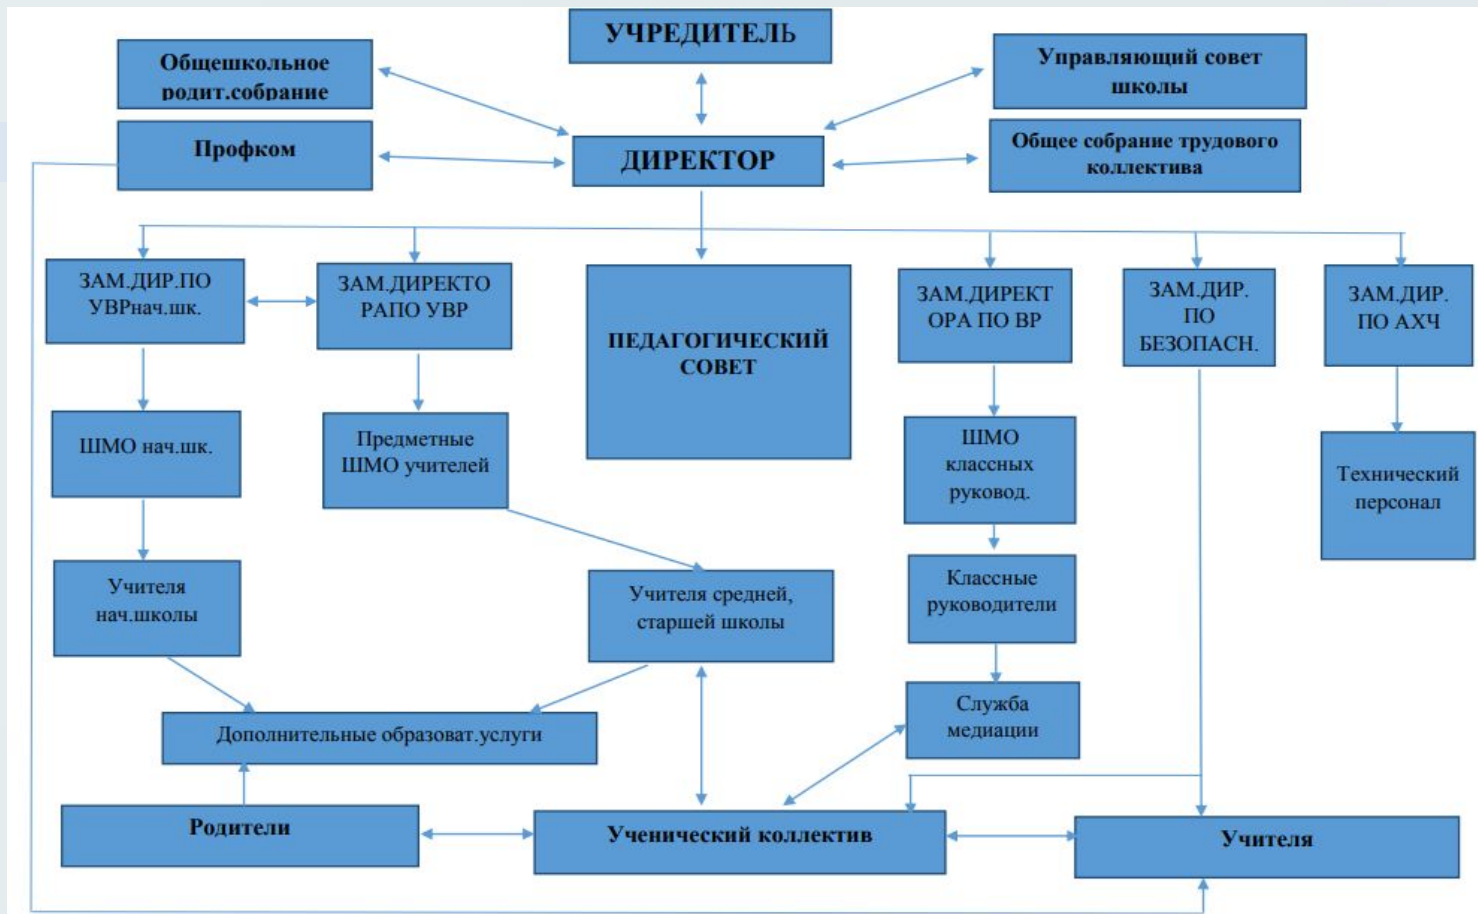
УЧРЕДИТЕЛЬ

Общешкольное родит.собрание

Управляющий совет школы

Профком

ДИРЕКТОР

Общее собрание трудового коллектива

ЗАМ.ДИР.ПО УВРнач.шк.

ЗАМ.ДИРЕКТОРАПО УВР

ПЕДАГОГИЧЕСКИЙ СОВЕТ

ЗАМ.ДИРЕКТОРА ПО ВР

ЗАМ.ДИР. ПО БЕЗОПАСН.

ЗАМ.ДИР. ПО АХЧ

ШМО нач.шк.

Предметные ШМО учителей

ШМО классных руковод.

Технический персонал

Учителя нач.школы

Учителя средней, старшей школы

Классные руководители

Служба медиации

Дополнительные образоват.услуги

Родители

Ученический коллектив

Учителя